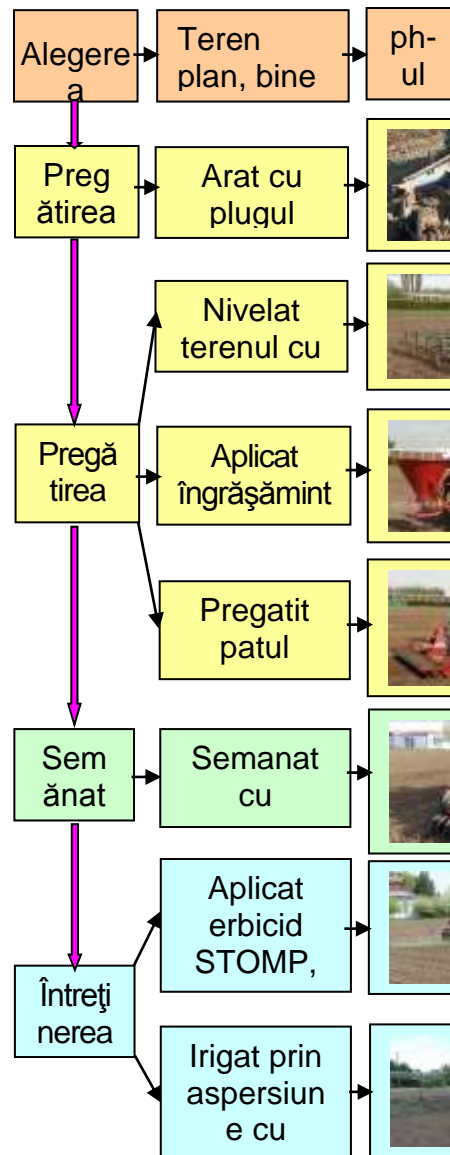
Alegerea

Teren plan, bine

ph-ul

Pregătirea

Arat cu plugul

Nivelat terenul cu

Pregătirea

Aplicat îngrăşămint

Pregatit patul

Semănat

Semanat cu

Întreţinerea

Aplicat erbicid STOMP,

Irigat prin aspersiune cu